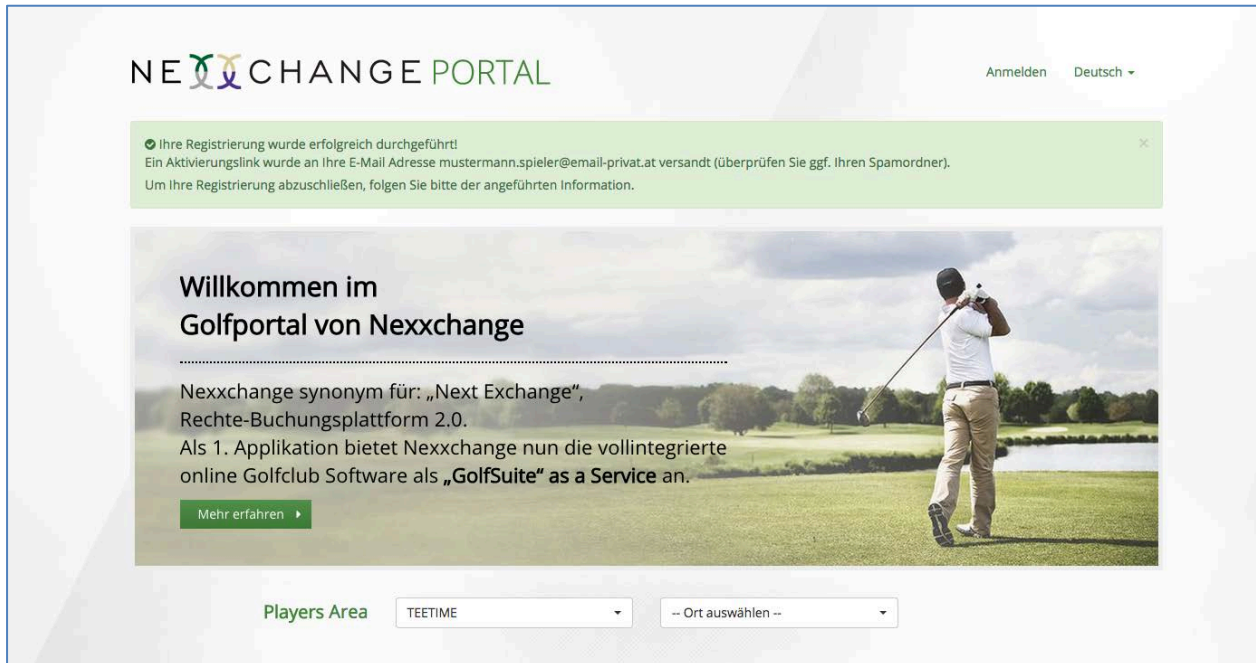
NEXXCHANGE PORTAL

Anmelden Deutsch

Ihre Registrierung wurde erfolgreich durchgeführt!
Ein Aktivierungslink wurde an Ihre E-Mail Adresse mustermann.spieler@email-privat.at versandt (überprüfen Sie ggf. Ihren Spamordner).
Um Ihre Registrierung abzuschließen, folgen Sie bitte der angeführten Information.

×

Willkommen im
Golfportal von Nexxchange

Nexxchange synonym für: „Next Exchange", Rechte-Buchungsplattform 2.0.
Als 1. Applikation bietet Nexxchange nun die vollintegrierte online Golfclub Software als „GolfSuite" as a Service an.

Mehr erfahren

Players Area TEETIME -- Ort auswählen --